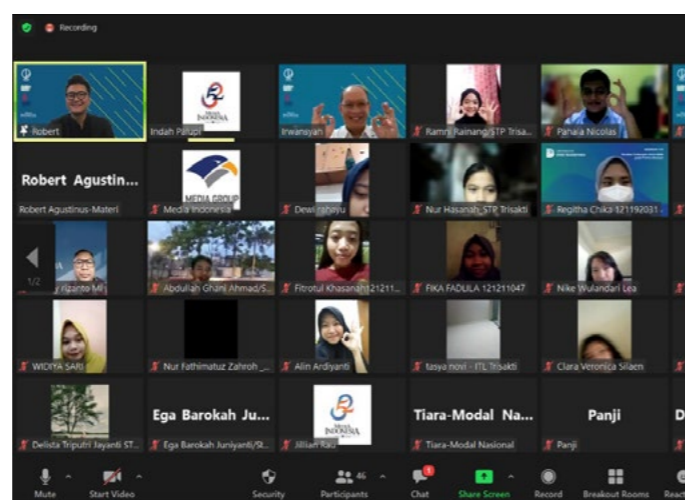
Recording

Robert

Indah Palupi

Irwansyah

Ramni Rainang STP Trisa...

Panala Nicolas

Robert Agustin...

Robert Agustinus-Materi

MEDIA GROUP

Media Indonesia

Dewi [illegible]

Nur Hasanah_STP Trisakti

Regitha Chika 121192031...

1/2

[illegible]y rizanto MI

Abdullah Ghani Ahmad/S...

Fitrotul Khasanah 121211...

FIKA FADILA 121211047

Nike Wulandari Lea

WIDIYA SARI

Nur Fathimatuz Zahroh _...

Alin Ardiyanti

tasya novi - ITL Trisakti

Clara Veronica Silaen

Delista Triputri Jayanti ST...

Ega Barokah Ju...

Ega Barokah Juniyanti/St...

Jillian Rau

Tiara-Modal Na...

Tiara-Modal Nasional

Panji

Panji

D

Mute

Start Video

Security

46

Participants

1

Chat

Share Screen

Record

Breakout Rooms

Reac